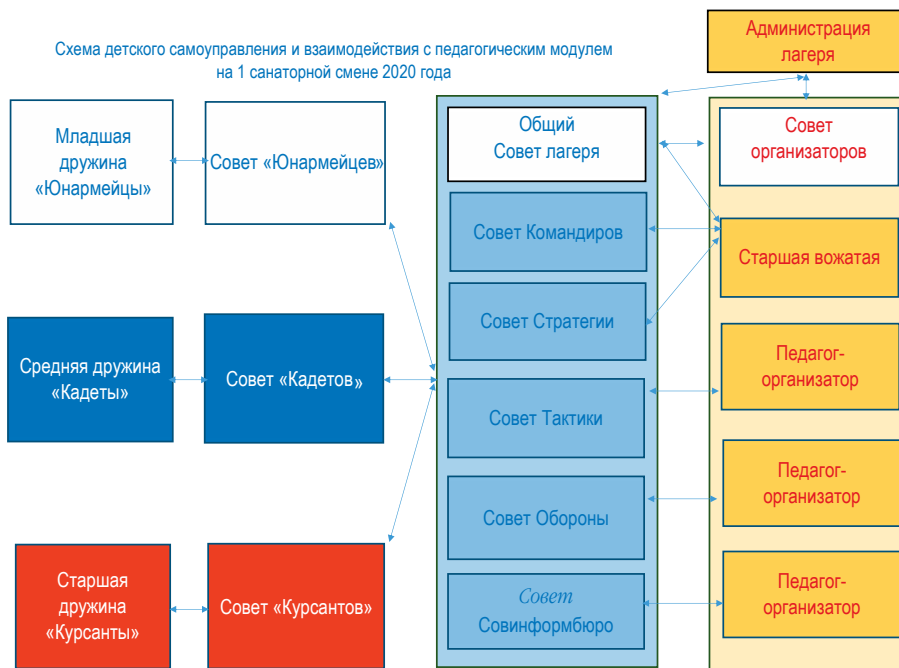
Схема детского самоуправления и взаимодействия с педагогическим модулем на 1 санаторной смене 2020 года

Администрация лагеря

Младшая дружина «Юнармейцы»

Совет «Юнармейцев»

Общий Совет лагеря

Совет организаторов

Совет Командиров

Старшая вожатая

Совет Стратегии

Средняя дружина «Кадеты»

Совет «Кадетов»

Педагог-организатор

Совет Тактики

Педагог-организатор

Совет Обороны

Старшая дружина «Курсанты»

Совет «Курсантов»

Совет Совинформбюро

Педагог-организатор